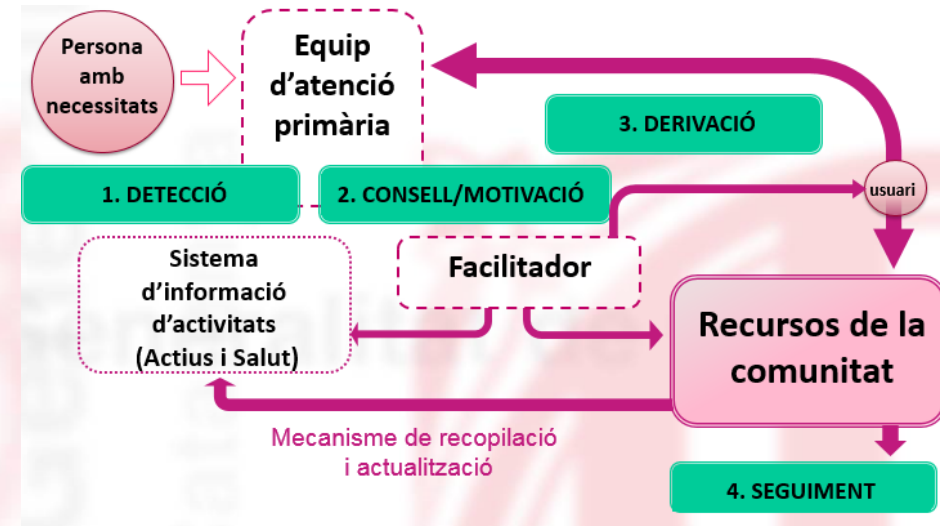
Persona amb necessitats

Equip d'atenció primària

3. DERIVACIÓ

1. DETECCIÓ

2. CONSELL/MOTIVACIÓ

usuari

Sistema d'informació d'activitats (Actius i Salut)

Facilitador

Recursos de la comunitat

Mecanisme de recopilació i actualització

4. SEGUIMENT